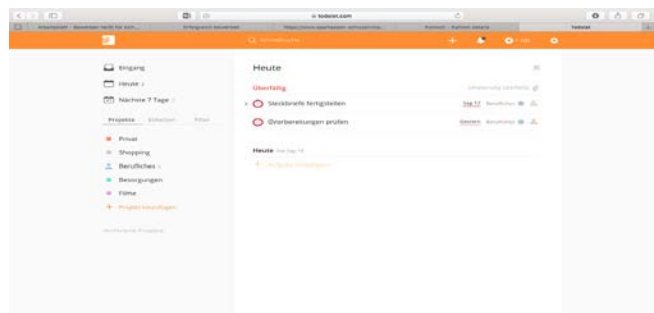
todoist.com

Todoist

Eingang

Heute

Nächste 7 Tage

Projekte Etiketten Filter

Privat

Shopping

Berufliches

Besorgungen

Filme

+ Projekt hinzufügen

Heute

Überfällig

Steckbriefe fertigstellen

Vorbereitungen prüfen

Heute

+ Aufgabe hinzufügen